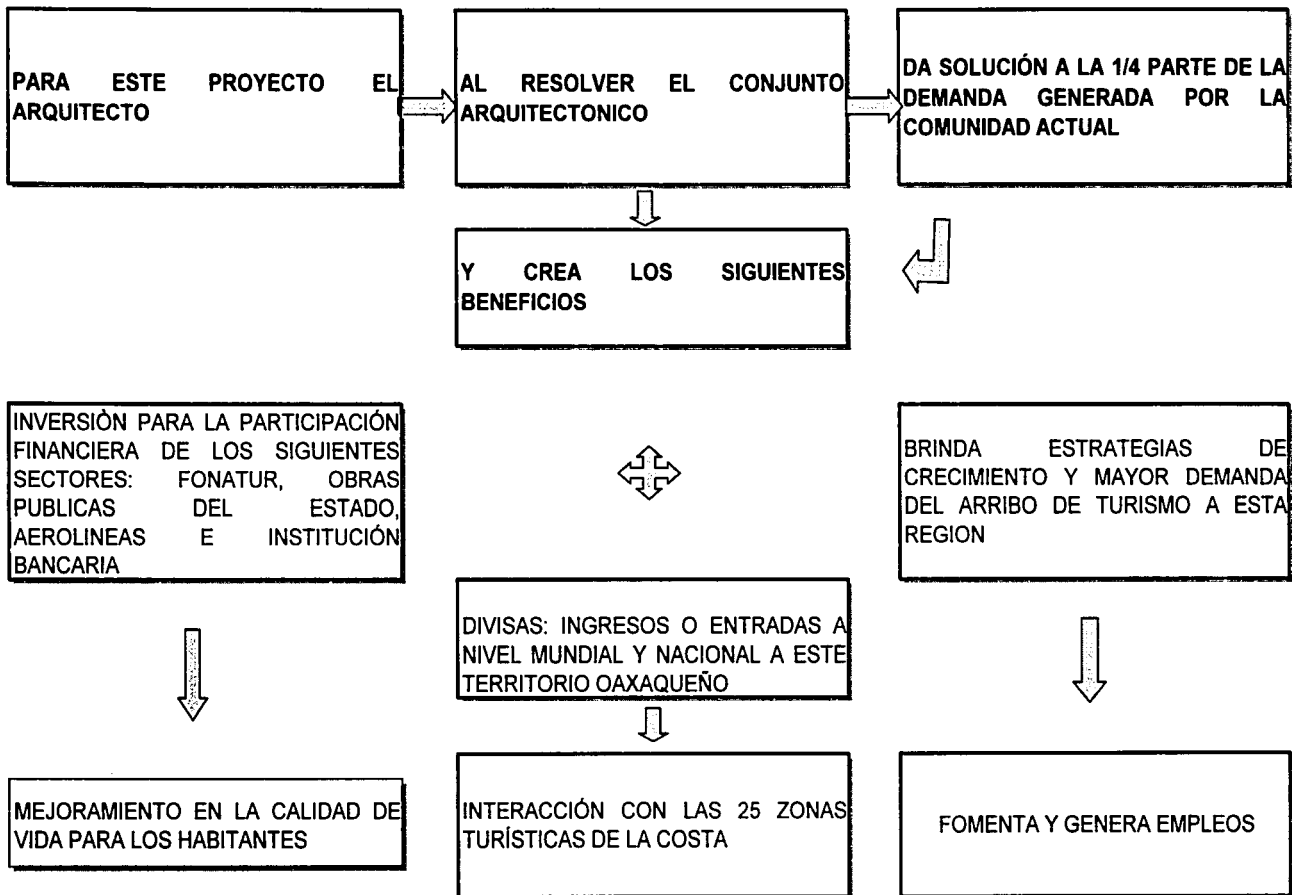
PARA ESTE PROYECTO EL ARQUITECTO

AL RESOLVER EL CONJUNTO ARQUITECTONICO

DA SOLUCIÓN A LA 1/4 PARTE DE LA DEMANDA GENERADA POR LA COMUNIDAD ACTUAL

Y CREA LOS SIGUIENTES BENEFICIOS

INVERSIÒN PARA LA PARTICIPACIÓN FINANCIERA DE LOS SIGUIENTES SECTORES: FONATUR, OBRAS PUBLICAS DEL ESTADO, AEROLINEAS E INSTITUCIÓN BANCARIA

BRINDA ESTRATEGIAS DE CRECIMIENTO Y MAYOR DEMANDA DEL ARRIBO DE TURISMO A ESTA REGION

DIVISAS: INGRESOS O ENTRADAS A NIVEL MUNDIAL Y NACIONAL A ESTE TERRITORIO OAXAQUEÑO

MEJORAMIENTO EN LA CALIDAD DE VIDA PARA LOS HABITANTES

INTERACCIÓN CON LAS 25 ZONAS TURÍSTICAS DE LA COSTA

FOMENTA Y GENERA EMPLEOS